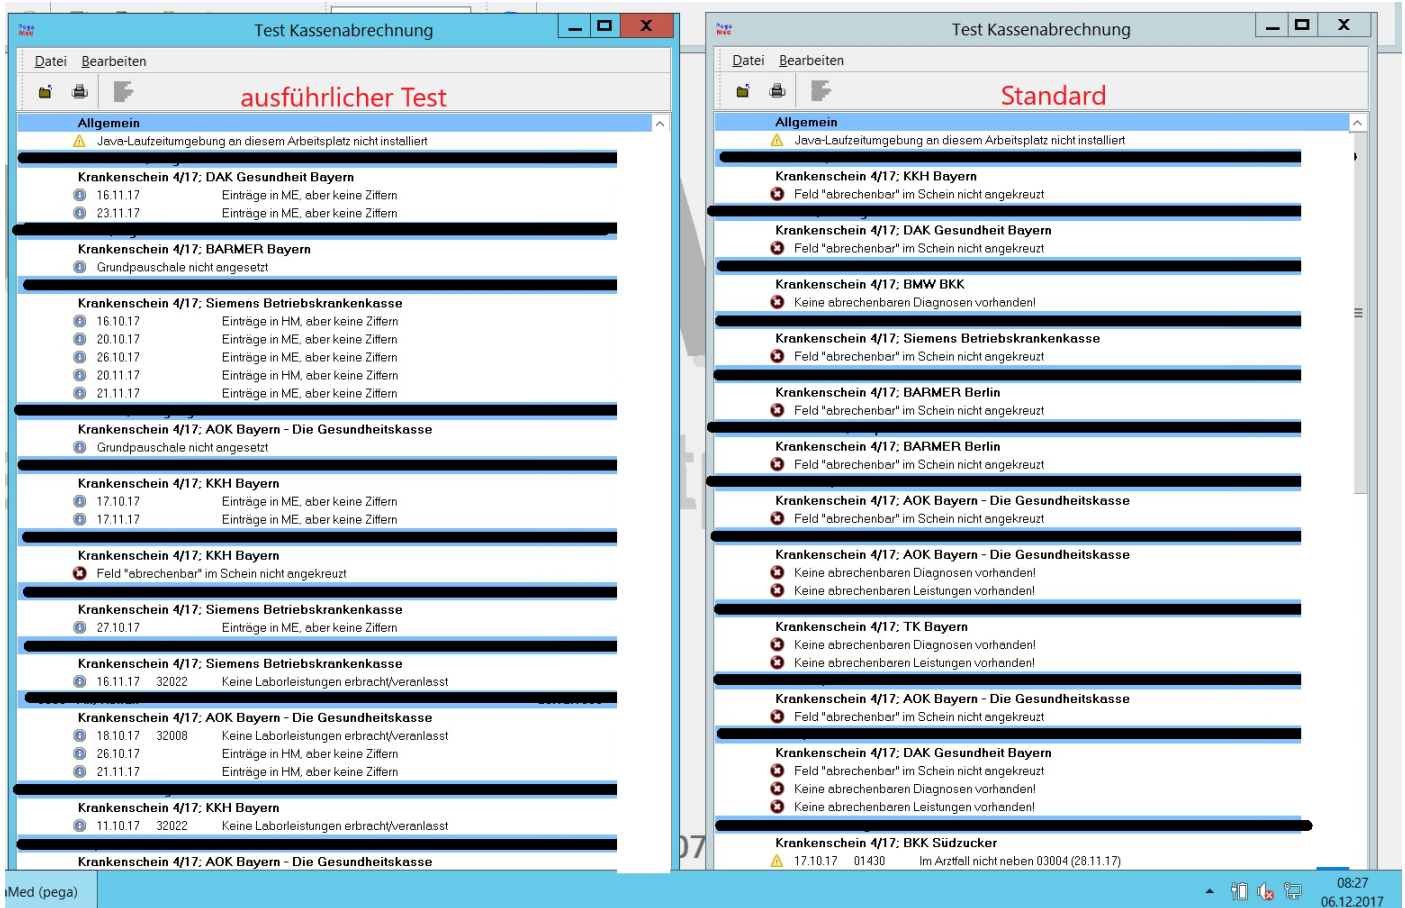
Test Kassenabrechnung

Datei Bearbeiten

ausführlicher Test

Allgemein
Java-Laufzeitumgebung an diesem Arbeitsplatz nicht installiert

Krankenschein 4/17; DAK Gesundheit Bayern
16.11.17 Einträge in ME, aber keine Ziffern
23.11.17 Einträge in ME, aber keine Ziffern

Krankenschein 4/17; BARMER Bayern
Grundpauschale nicht angesetzt

Krankenschein 4/17; Siemens Betriebskrankenkasse
16.10.17 Einträge in HM, aber keine Ziffern
20.10.17 Einträge in ME, aber keine Ziffern
26.10.17 Einträge in ME, aber keine Ziffern
20.11.17 Einträge in HM, aber keine Ziffern
21.11.17 Einträge in ME, aber keine Ziffern

Krankenschein 4/17; AOK Bayern - Die Gesundheitskasse
Grundpauschale nicht angesetzt

Krankenschein 4/17; KKH Bayern
17.10.17 Einträge in ME, aber keine Ziffern
17.11.17 Einträge in ME, aber keine Ziffern

Krankenschein 4/17; KKH Bayern
Feld "abrechenbar" im Schein nicht angekreuzt

Krankenschein 4/17; Siemens Betriebskrankenkasse
27.10.17 Einträge in ME, aber keine Ziffern

Krankenschein 4/17; Siemens Betriebskrankenkasse
16.11.17 32022 Keine Laborleistungen erbracht/veranlasst

Krankenschein 4/17; AOK Bayern - Die Gesundheitskasse
18.10.17 32008 Keine Laborleistungen erbracht/veranlasst
26.10.17 Einträge in HM, aber keine Ziffern
21.11.17 Einträge in HM, aber keine Ziffern

Krankenschein 4/17; KKH Bayern
11.10.17 32022 Keine Laborleistungen erbracht/veranlasst

Krankenschein 4/17; AOK Bayern - Die Gesundheitskasse

Test Kassenabrechnung

Datei Bearbeiten

Standard

Allgemein
Java-Laufzeitumgebung an diesem Arbeitsplatz nicht installiert

Krankenschein 4/17; KKH Bayern
Feld "abrechenbar" im Schein nicht angekreuzt

Krankenschein 4/17; DAK Gesundheit Bayern
Feld "abrechenbar" im Schein nicht angekreuzt

Krankenschein 4/17; BMW BKK
Keine abrechenbaren Diagnosen vorhanden!

Krankenschein 4/17; Siemens Betriebskrankenkasse
Feld "abrechenbar" im Schein nicht angekreuzt

Krankenschein 4/17; BARMER Berlin
Feld "abrechenbar" im Schein nicht angekreuzt

Krankenschein 4/17; BARMER Berlin
Feld "abrechenbar" im Schein nicht angekreuzt

Krankenschein 4/17; AOK Bayern - Die Gesundheitskasse
Feld "abrechenbar" im Schein nicht angekreuzt

Krankenschein 4/17; AOK Bayern - Die Gesundheitskasse
Keine abrechenbaren Diagnosen vorhanden!
Keine abrechenbaren Leistungen vorhanden!

Krankenschein 4/17; TK Bayern
Keine abrechenbaren Diagnosen vorhanden!
Keine abrechenbaren Leistungen vorhanden!

Krankenschein 4/17; AOK Bayern - Die Gesundheitskasse
Feld "abrechenbar" im Schein nicht angekreuzt

Krankenschein 4/17; DAK Gesundheit Bayern
Feld "abrechenbar" im Schein nicht angekreuzt
Keine abrechenbaren Diagnosen vorhanden!
Keine abrechenbaren Leistungen vorhanden!

Krankenschein 4/17; BKK Südzucker
17.10.17 01430 Im Arztfall nicht neben 03004 (28.11.17)

Med (pega)
08:27
06.12.2017